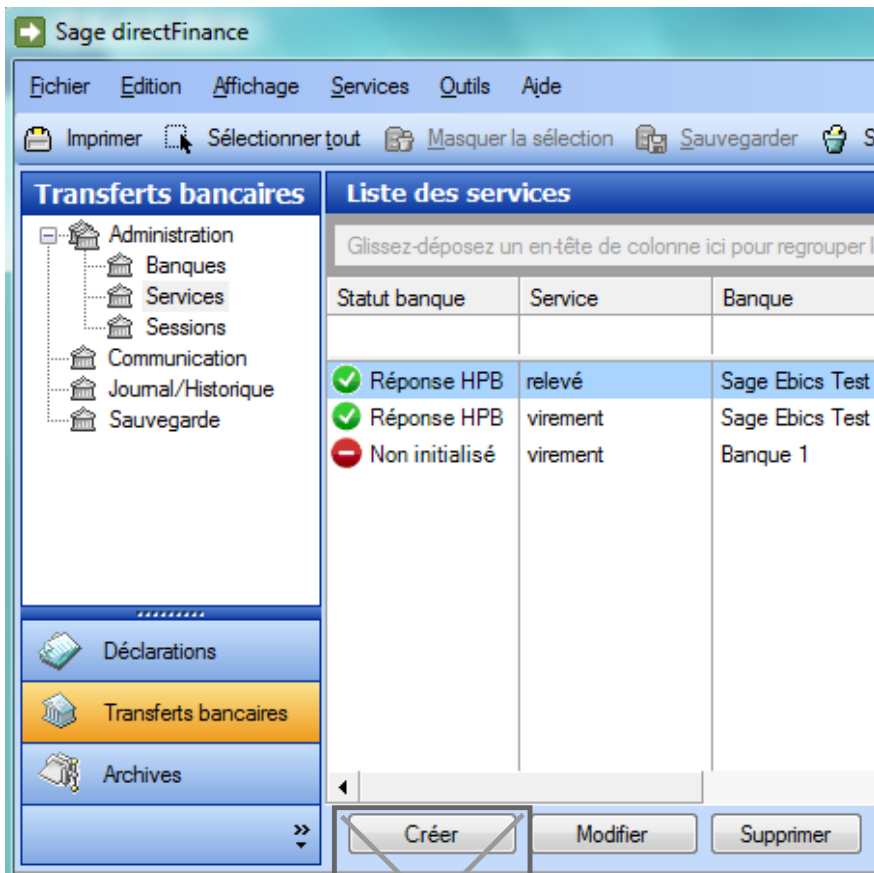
Sage directFinance

Fichier Edition Affichage Services Outils Aide

Imprimer Sélectionner tout Masquer la sélection Sauvegarder S

Transferts bancaires

Administration
Banques
Services
Sessions
Communication
Journal/Historique
Sauvegarde

Liste des services

Glissez-déposez un en-tête de colonne ici pour regrouper l

| Statut banque | Service | Banque |
|---|---|---|
| Réponse HPB | relevé | Sage Ebics Test |
| Réponse HPB | virement | Sage Ebics Test |
| Non initialisé | virement | Banque 1 |

Déclarations
Transferts bancaires
Archives

Créer Modifier Supprimer